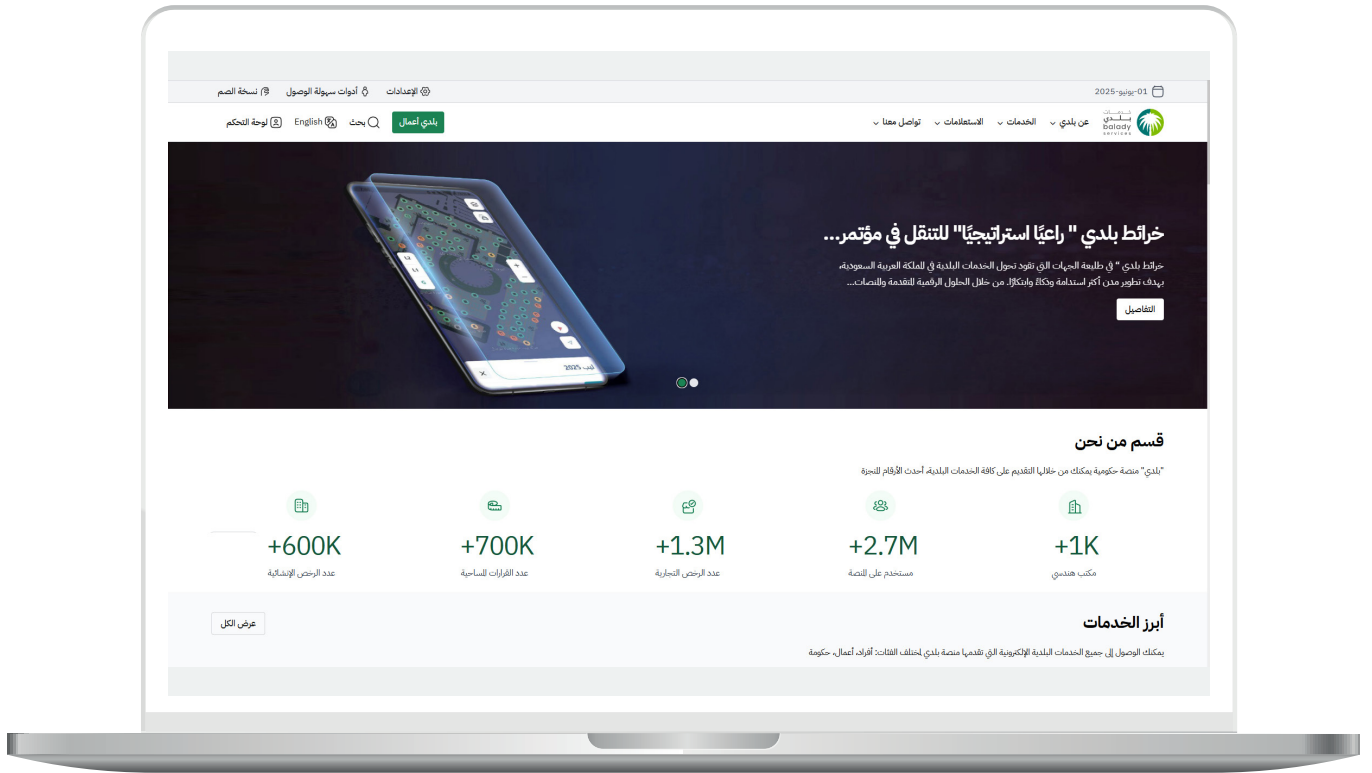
01-يونيو-2025

الإعدادات أدوات سهولة الوصول نسخة الصم

خدمات بلدي balady services

عن بلدي الخدمات الاستعلامات تواصل معنا

بلدي أعمال بحث English لوحة التحكم

خرائط بلدي " راعيًا استراتيجيًا" للتنقل في مؤتمر...

خرائط بلدي " في طليعة الجهات التي تقود تحول الخدمات البلدية في المملكة العربية السعودية، بهدف تطوير مدن أكثر استدامة وكفاءة وابتكارًا، من خلال الحلول الرقمية المتقدمة والمنصات...

التفاصيل

قسم من نحن

"بلدي" منصة حكومية يمكنك من خلالها التقديم على كافة الخدمات البلدية، أحدث الأرقام المنجزة

+1K
مكتب هندسي

+2.7M
مستخدم على المنصة

+1.3M
عدد الرخص التجارية

+700K
عدد القرارات المساحية

+600K
عدد الرخص الإنشائية

أبرز الخدمات

عرض الكل

يمكنك الوصول إلى جميع الخدمات البلدية الإلكترونية التي تقدمها منصة بلدي لمختلف الفئات: أفراد، أعمال، حكومة